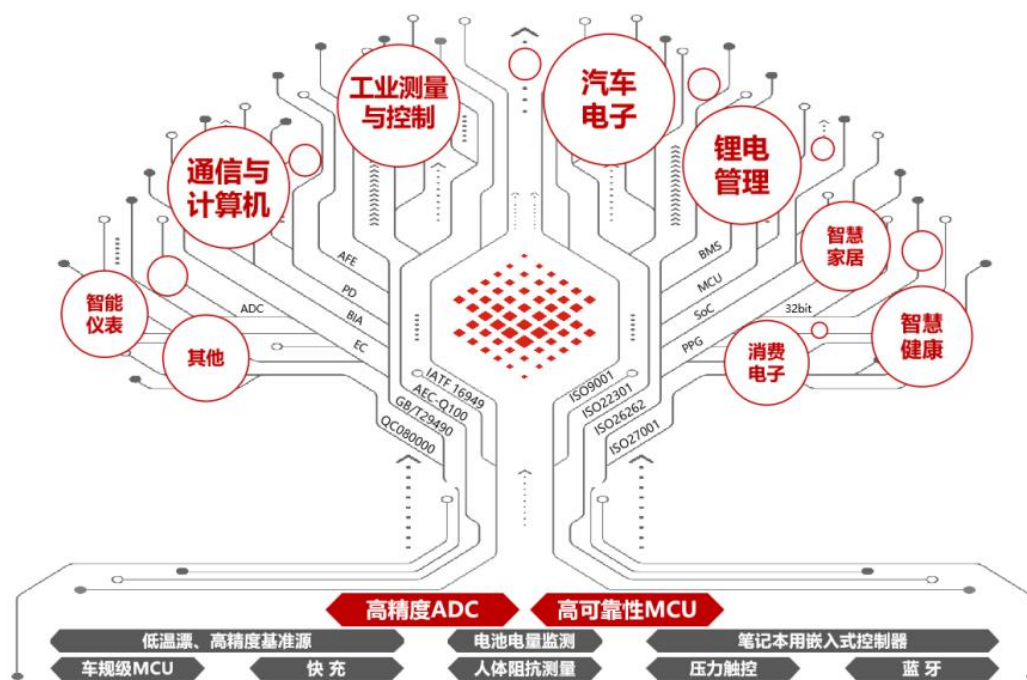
工业测量与控制

汽车电子

通信与计算机

锂电管理

智慧家居

智能仪表

智慧健康

其他

消费电子

AFE
PD
BIA
EC
ADC

BMS
MCU
SoC
PPG
32bit

IATF 16949
AEC-Q100
GB/T29490
QC080000

ISO9001
ISO22301
ISO26262
ISO27001

高精度ADC
高可靠性MCU

低温漂、高精度基准源
电池电量监测
笔记本用嵌入式控制器
车规级MCU
快 充
人体阻抗测量
压力触控
蓝 牙